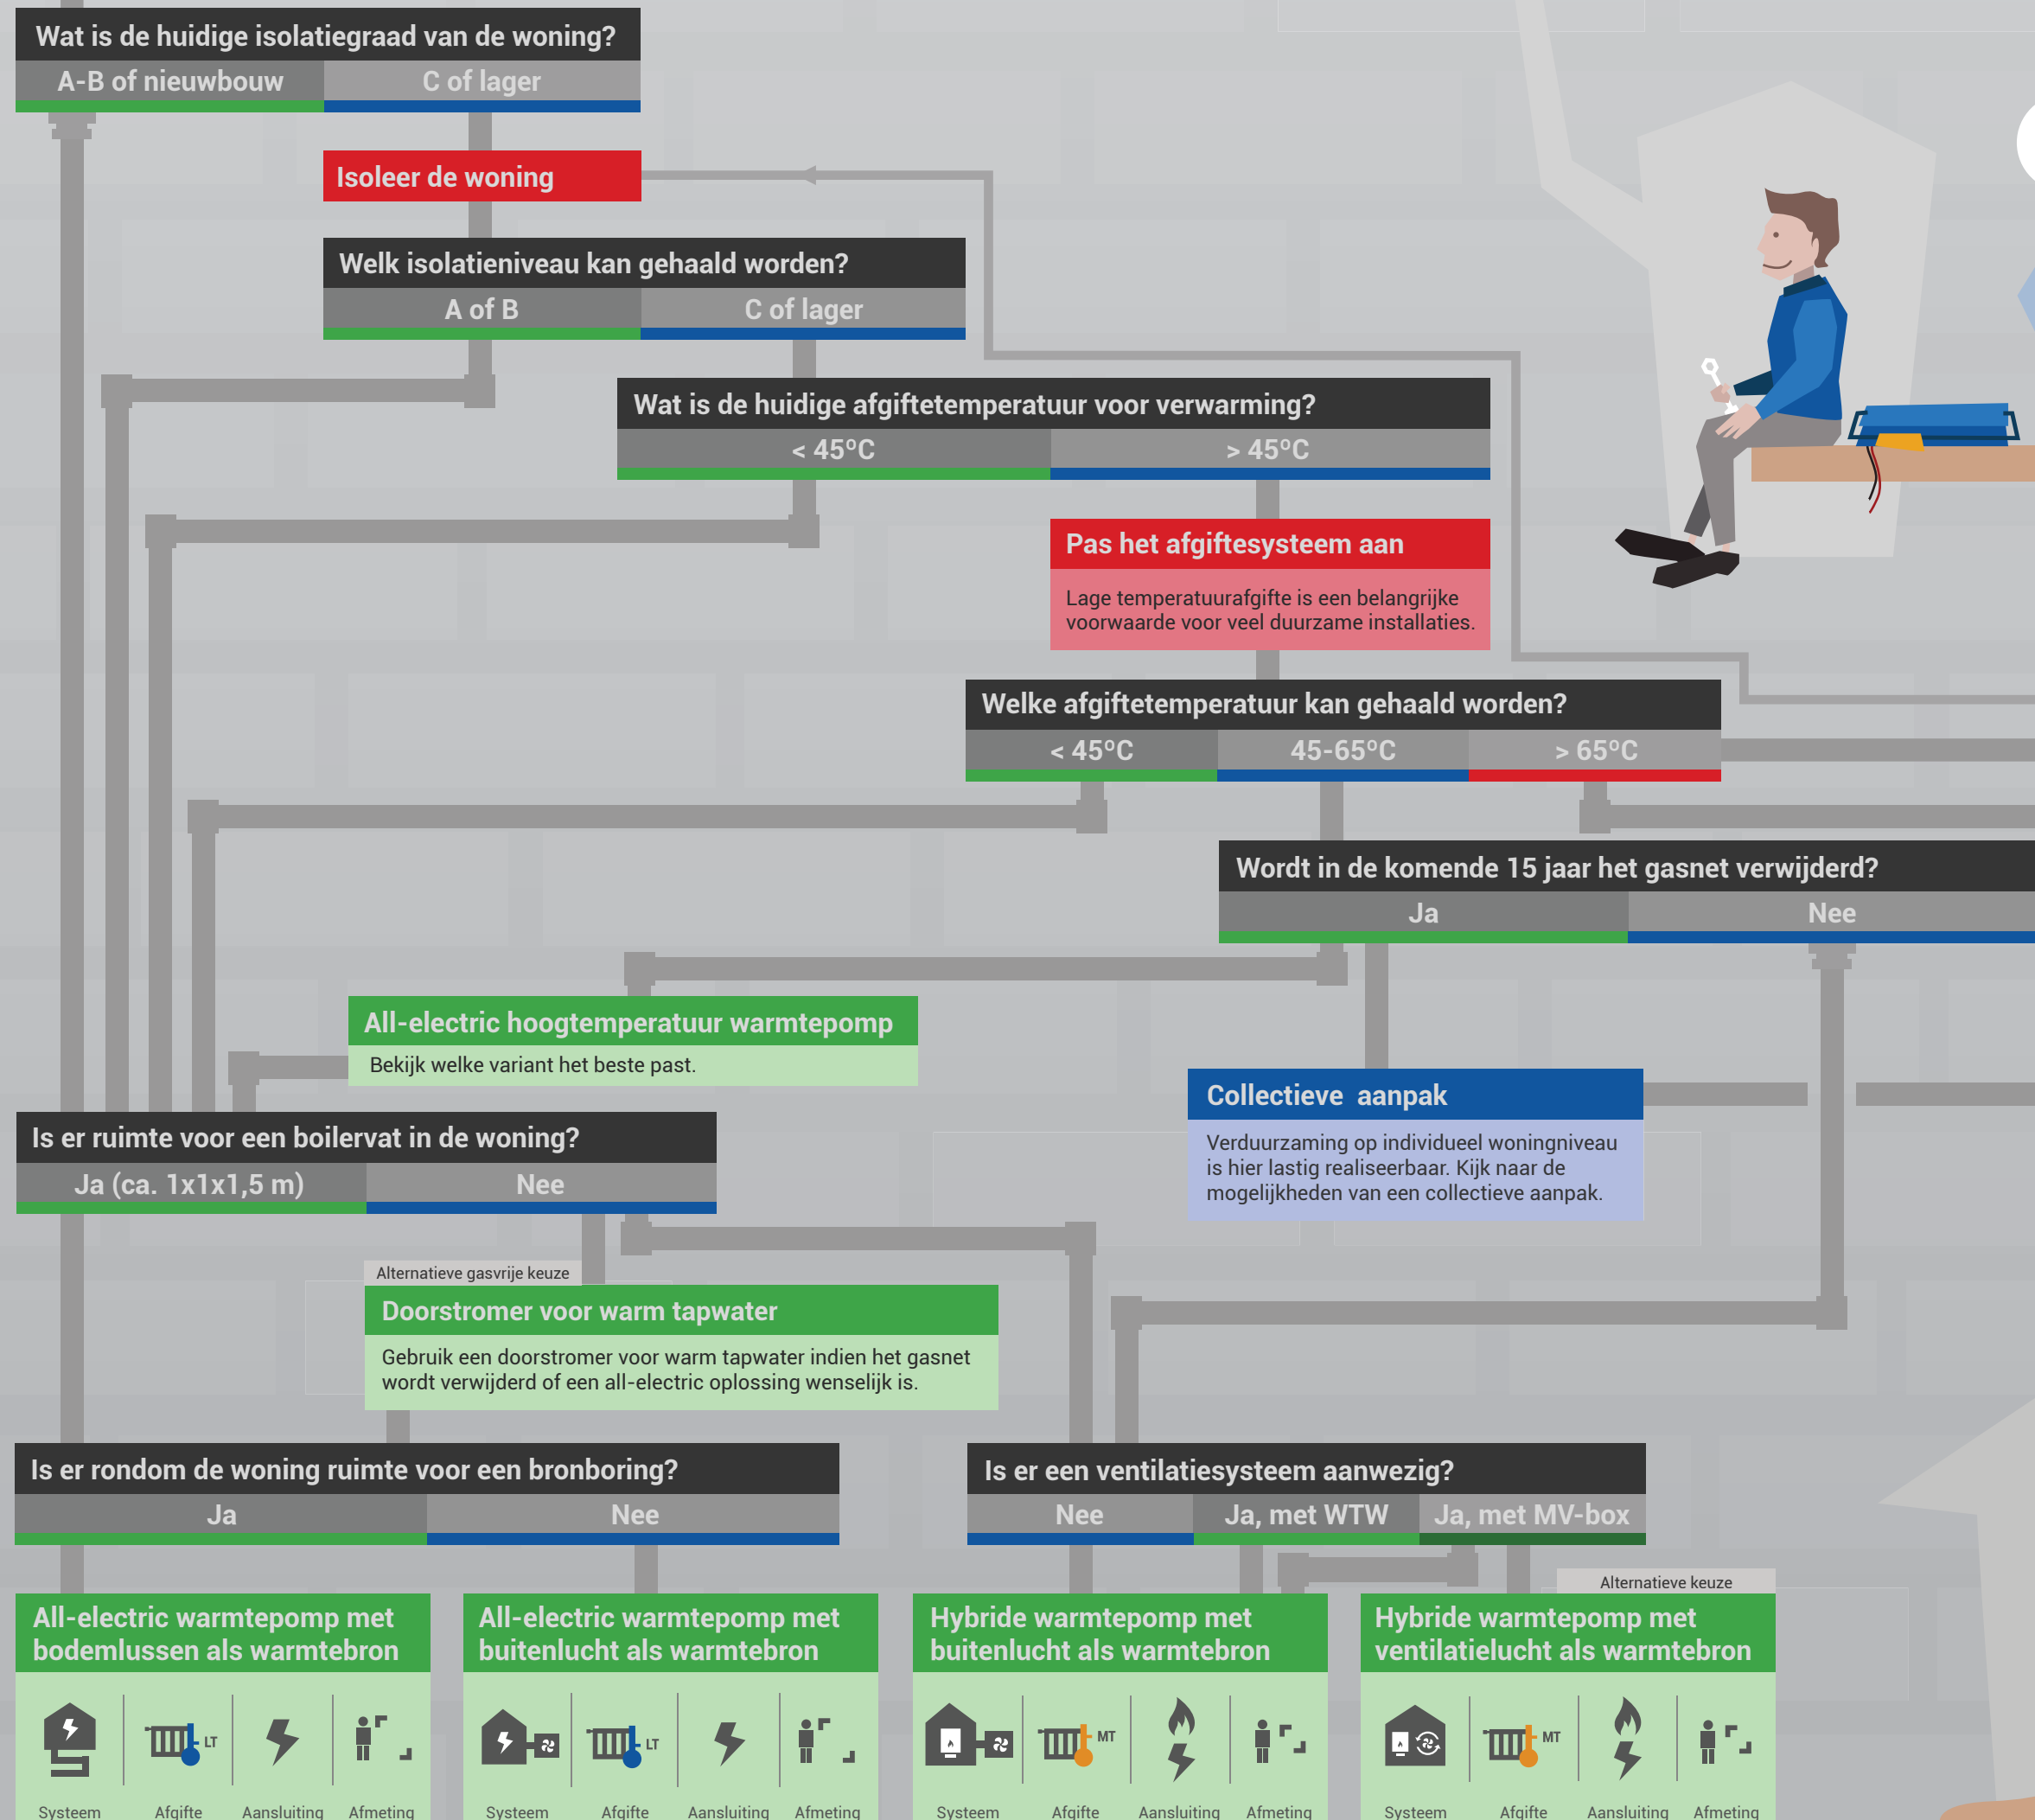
Wat is de huidige isolatiegraad van de woning?
A-B of nieuwbouw
C of lager

Isoleer de woning

Welk isolatieniveau kan gehaald worden?
A of B
C of lager

Wat is de huidige afgiftetemperatuur voor verwarming?
< 45°C
> 45°C

Pas het afgiftesysteem aan
Lage temperatuurafgifte is een belangrijke voorwaarde voor veel duurzame installaties.

Welke afgiftetemperatuur kan gehaald worden?
< 45°C
45-65°C
> 65°C

Wordt in de komende 15 jaar het gasnet verwijderd?
Ja
Nee

All-electric hoogtemperatuur warmtepomp
Bekijk welke variant het beste past.

Collectieve aanpak
Verduurzaming op individueel woningniveau is hier lastig realiseerbaar. Kijk naar de mogelijkheden van een collectieve aanpak.

Is er ruimte voor een boilervat in de woning?
Ja (ca. 1x1x1,5 m)
Nee

Alternatieve gasvrije keuze
Doorstromer voor warm tapwater
Gebruik een doorstromer voor warm tapwater indien het gasnet wordt verwijderd of een all-electric oplossing wenselijk is.

Is er rondom de woning ruimte voor een bronboring?
Ja
Nee

Is er een ventilatiesysteem aanwezig?
Nee
Ja, met WTW
Ja, met MV-box

All-electric warmtepomp met bodemlussen als warmtebron
LT
Systeem Afgifte Aansluiting Afmeting

All-electric warmtepomp met buitenlucht als warmtebron
LT
Systeem Afgifte Aansluiting Afmeting

Hybride warmtepomp met buitenlucht als warmtebron
MT
Systeem Afgifte Aansluiting Afmeting

Alternatieve keuze
Hybride warmtepomp met ventilatielucht als warmtebron
MT
Systeem Afgifte Aansluiting Afmeting